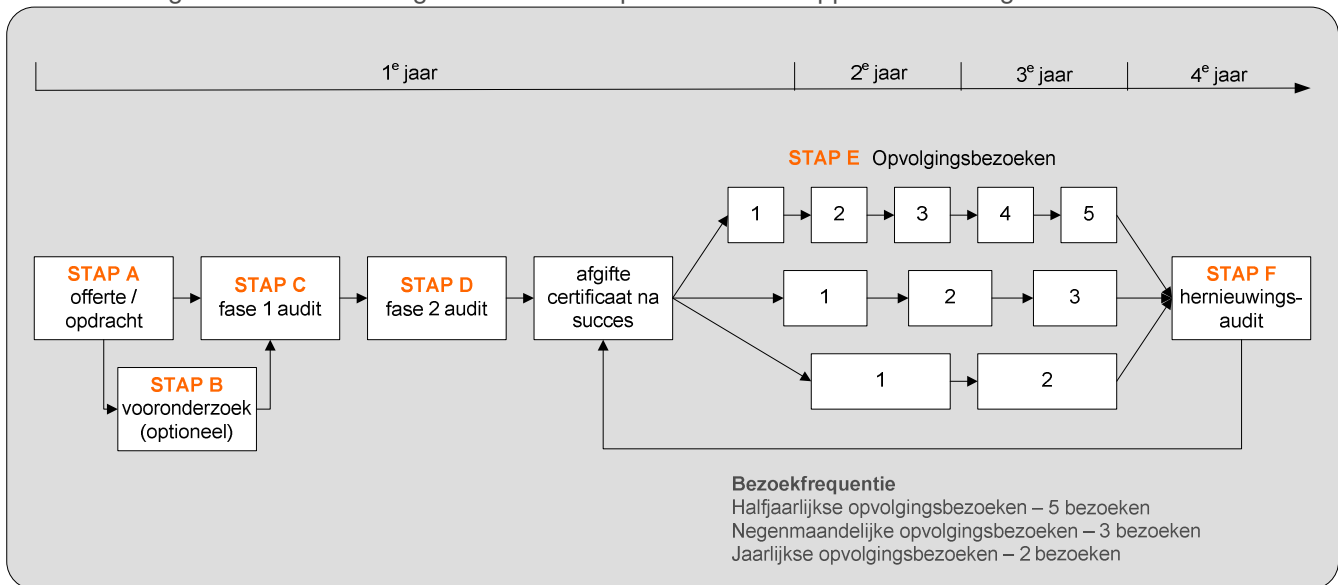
1$^{e}$ jaar

2$^{e}$ jaar

3$^{e}$ jaar

4$^{e}$ jaar

STAP E Opvolgingsbezoeken

1 2 3 4 5

STAP A offerte / opdracht

STAP C fase 1 audit

STAP D fase 2 audit

afgifte certificaat na succes

1 2 3

STAP F hernieuwingsaudit

STAP B vooronderzoek (optioneel)

1 2

Bezoekfrequentie
Halfjaarlijkse opvolgingsbezoeken – 5 bezoeken
Negenmaandelijke opvolgingsbezoeken – 3 bezoeken
Jaarlijkse opvolgingsbezoeken – 2 bezoeken